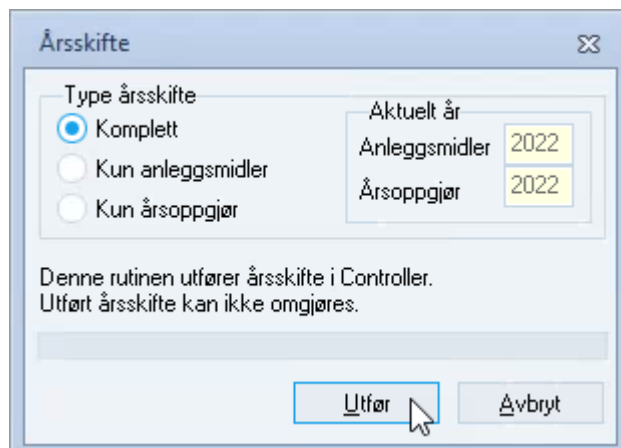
Årsskifte

Type årsskifte
Komplett
Kun anleggsmidler
Kun årsoppgjør

Aktuelt år
Anleggsmidler 2022
Årsoppgjør 2022

Denne rutinen utfører årsskifte i Controller.
Utført årsskifte kan ikke omgjøres.

Utfør
Avbryt